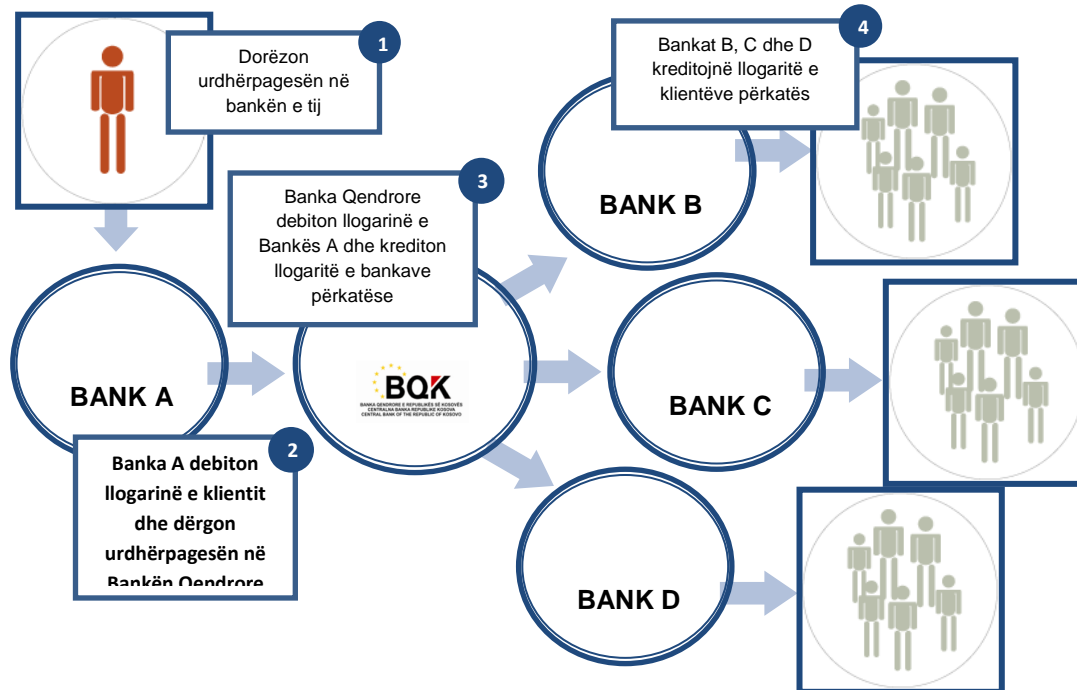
1

Dorëzon urdhërpagesën në bankën e tij

3

Banka Qendrore debiton llogarinë e Bankës A dhe krediton llogaritë e bankave përkatëse

4

Bankat B, C dhe D kreditojnë llogaritë e klientëve përkatës

BANK B

BANK A

BQK

BANKA QENDRORE E REPUBLIKËS SË KOSOVËS
CENTRALNA BANKA REPUBLIKE KOSOVA
CENTRAL BANK OF THE REPUBLIC OF KOSOVO

BANK C

2

Banka A debiton llogarinë e klientit dhe dërgon urdhërpagesën në Bankën Qendrore

BANK D